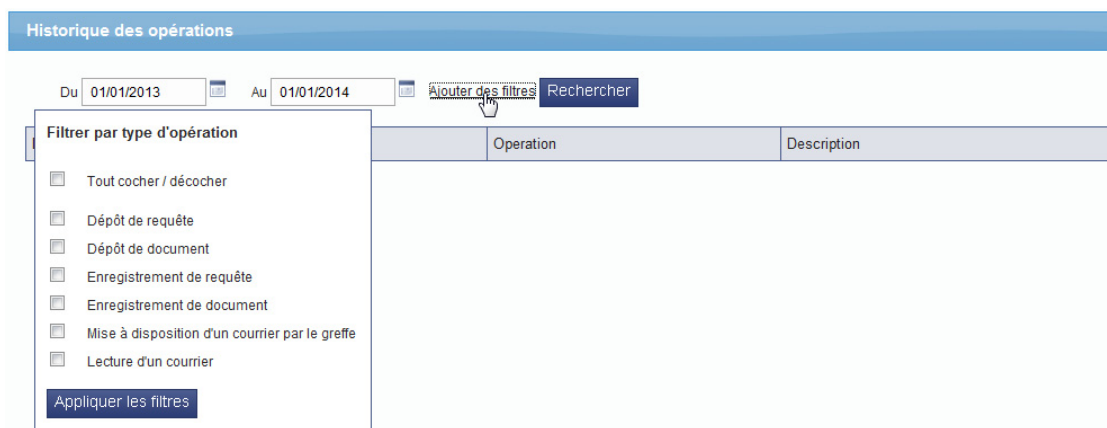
Historique des opérations

Du 01/01/2013 Au 01/01/2014 Ajouter des filtres Rechercher

Filtrer par type d'opération

Operation

Description

Tout cocher / décocher

Dépôt de requête

Dépôt de document

Enregistrement de requête

Enregistrement de document

Mise à disposition d'un courrier par le greffe

Lecture d'un courrier

Appliquer les filtres